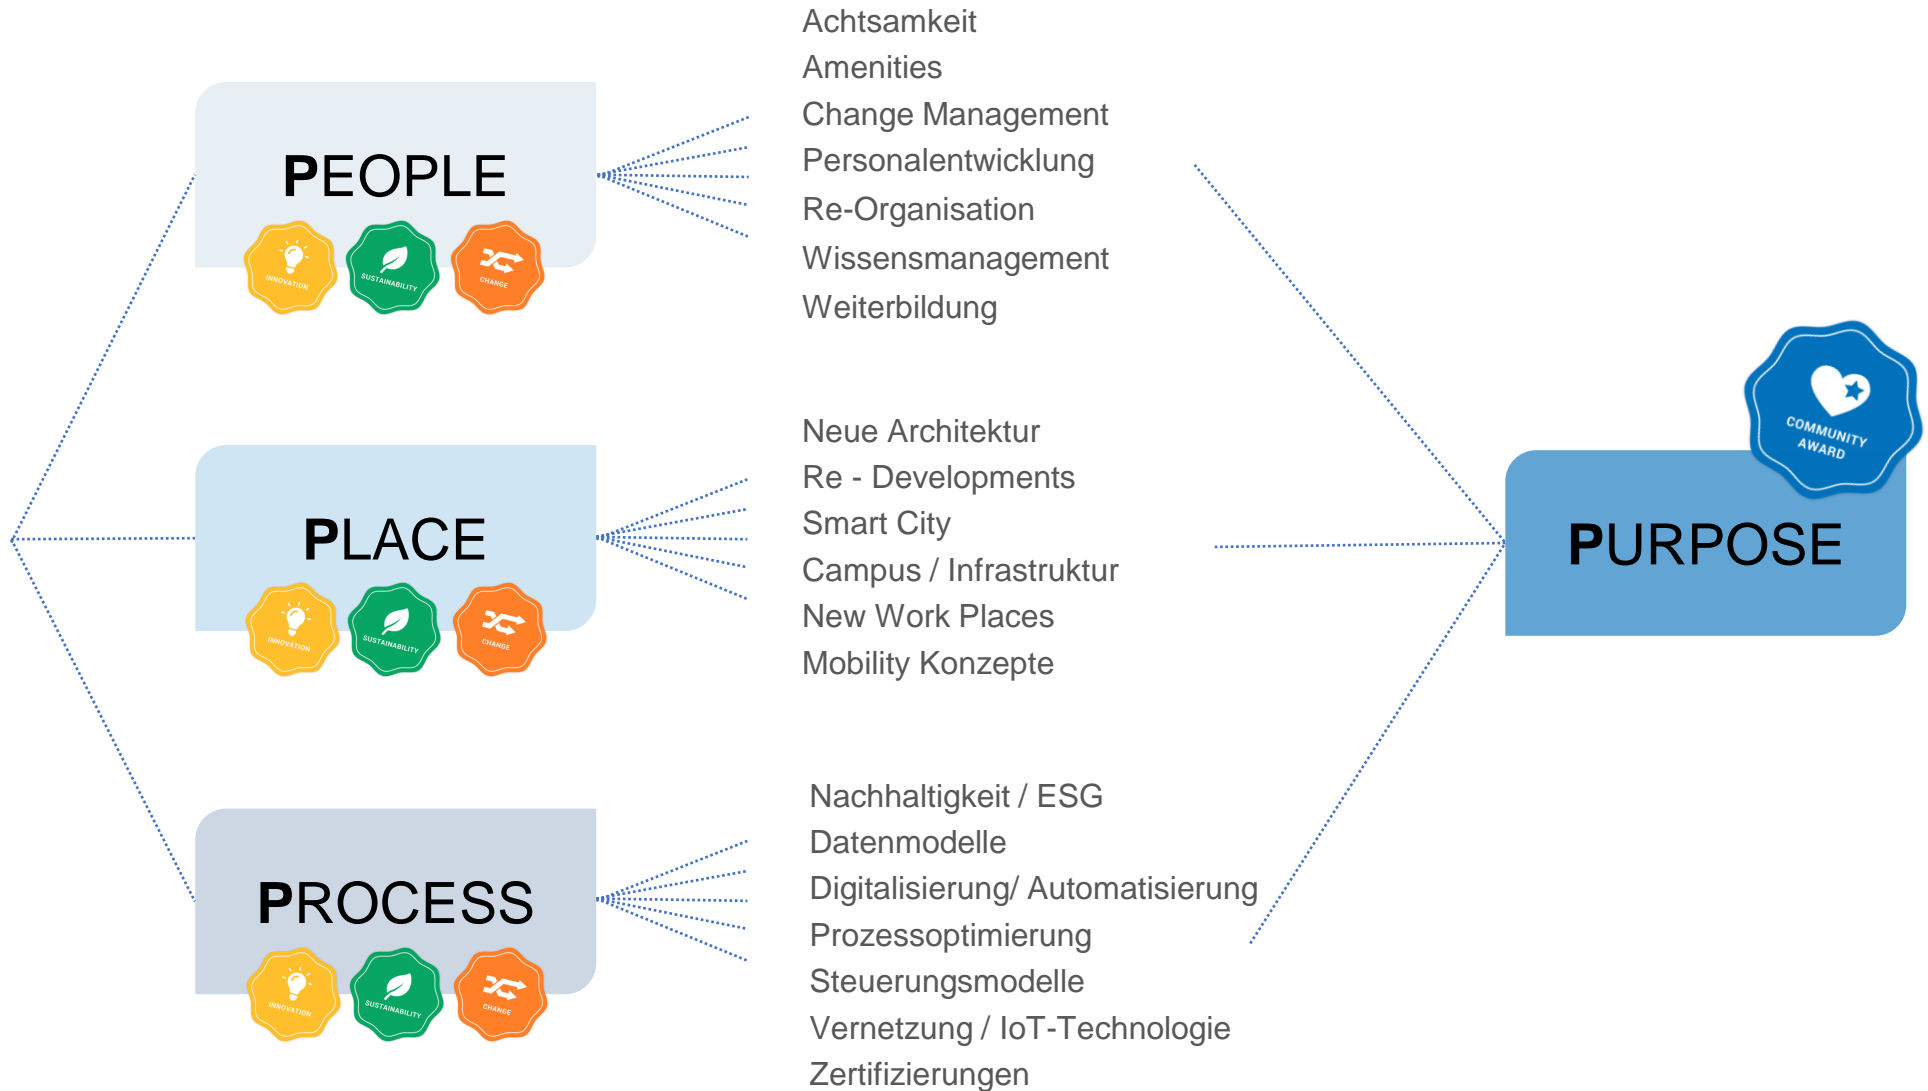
PEOPLE

INNOVATION SUSTAINABILITY CHANGE

Achtsamkeit
Amenities
Change Management
Personalentwicklung
Re-Organisation
Wissensmanagement
Weiterbildung

PLACE

INNOVATION SUSTAINABILITY CHANGE

Neue Architektur
Re - Developments
Smart City
Campus / Infrastruktur
New Work Places
Mobility Konzepte

PROCESS

INNOVATION SUSTAINABILITY CHANGE

Nachhaltigkeit / ESG
Datenmodelle
Digitalisierung/ Automatisierung
Prozessoptimierung
Steuerungsmodelle
Vernetzung / IoT-Technologie
Zertifizierungen

COMMUNITY AWARD

PURPOSE